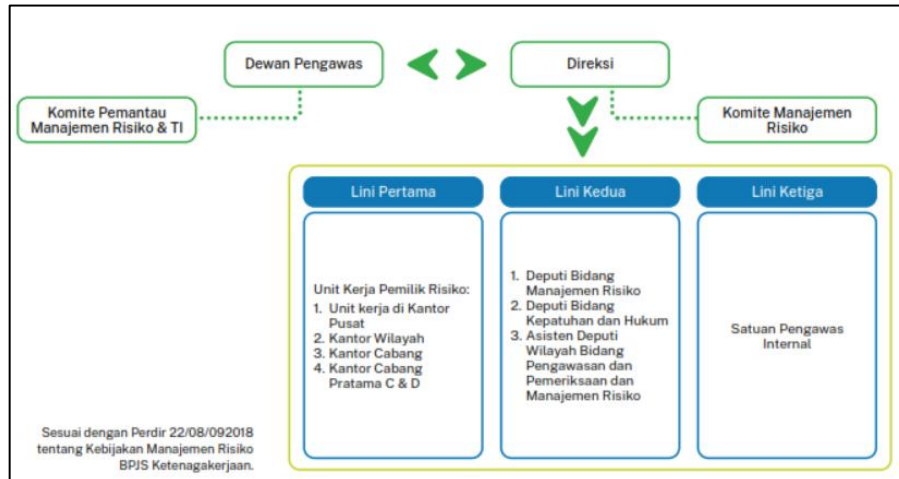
Dewan Pengawas

Direksi

Komite Pemantau Manajemen Risiko & TI

Komite Manajemen Risiko

Lini Pertama

Lini Kedua

Lini Ketiga

Unit Kerja Pemilik Risiko:
1. Unit kerja di Kantor Pusat
2. Kantor Wilayah
3. Kantor Cabang
4. Kantor Cabang Pratama C & D

1. Deputi Bidang Manajemen Risiko
2. Deputi Bidang Kepatuhan dan Hukum
3. Asisten Deputi Wilayah Bidang Pengawasan dan Pemeriksaan dan Manajemen Risiko

Satuan Pengawas Internal

Sesuai dengan Perdir 22/08/092018 tentang Kebijakan Manajemen Risiko BPJS Ketenagakerjaan.